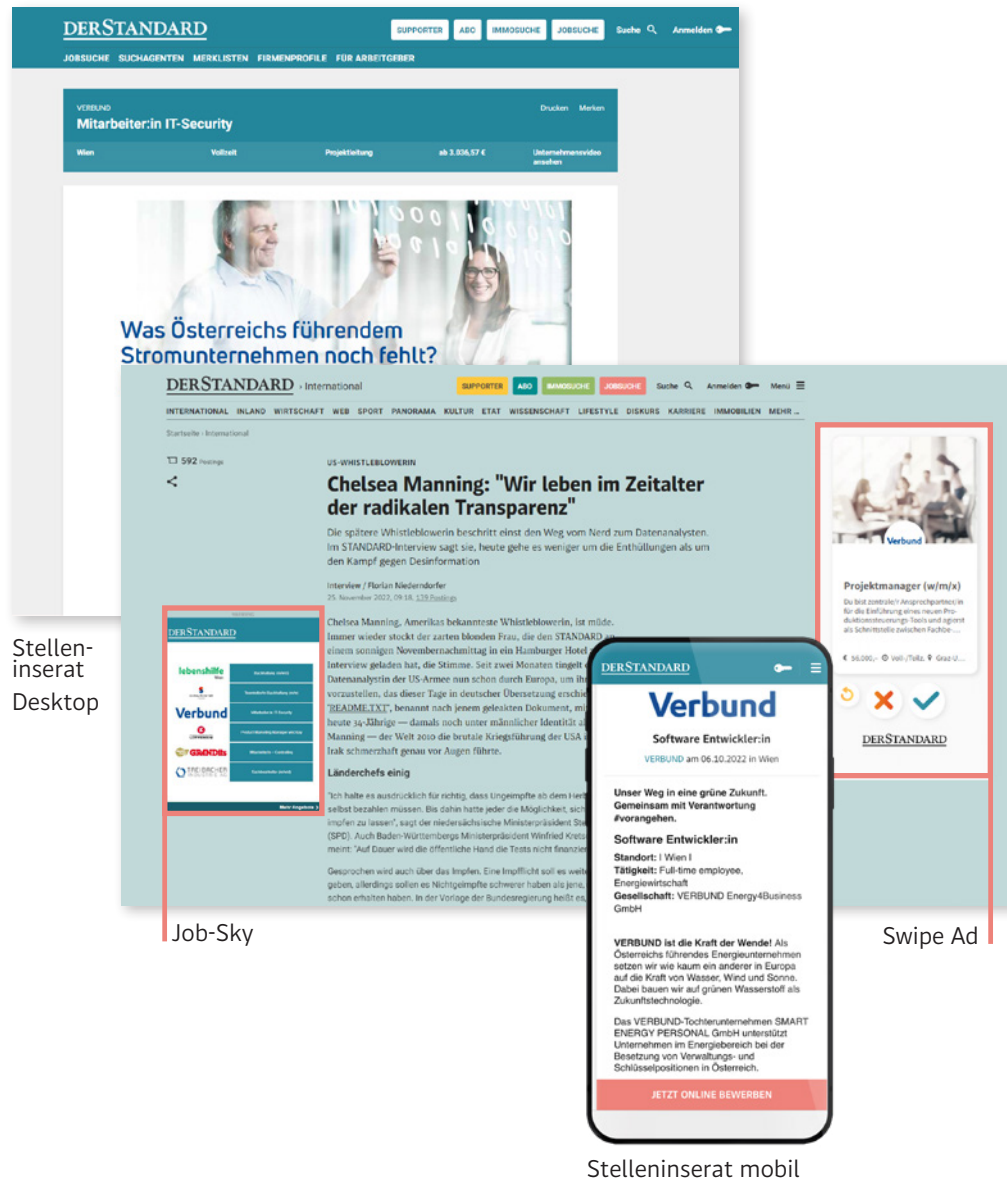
DERSTANDARD SUPPORTER ABO IMMOSUCHE JOBSUCHE Suche Anmelden

JOBSUCHE SUCHAGENTEN MERKLISTEN FIRMENPROFILE FÜR ARBEITGEBER

VERBUND
Mitarbeiter:in IT-Security
Drucken Merken

Wien Vollzeit Projektleitung ab 3.036,57 € Unternehmensvideo ansehen

Was Österreichs führendem Stromunternehmen noch fehlt?

DERSTANDARD › International SUPPORTER ABO IMMOSUCHE JOBSUCHE Suche Anmelden Menü

INTERNATIONAL INLAND WIRTSCHAFT WEB SPORT PANORAMA KULTUR ETAT WISSENSCHAFT LIFESTYLE DISKURS KARRIERE IMMOBILIEN MEHR ...

Startseite › International

592 Postings

US-WHISTLEBLOWERIN

Chelsea Manning: "Wir leben im Zeitalter der radikalen Transparenz"

Die spätere Whistleblowerin beschritt einst den Weg vom Nerd zum Datenanalysten. Im STANDARD-Interview sagt sie, heute gehe es weniger um die Enthüllungen als um den Kampf gegen Desinformation

Interview / Florian Niederndorfer
25. November 2022, 09:18, 139 Postings

Chelsea Manning, Amerikas bekannteste Whistleblowerin, ist müde. Immer wieder stockt der zarten blonden Frau, die den STANDARD an einem sonnigen Novembernachmittag in ein Hamburger Hotel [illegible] Interview geladen hat, die Stimme. Seit zwei Monaten tingelt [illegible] Datenanalystin der US-Armee nun schon durch Europa, um ihr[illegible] vorzustellen, das dieser Tage in deutscher Übersetzung erschie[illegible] "README.TXT", benannt nach jenem geleakten Dokument, mi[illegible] heute 34-Jährige — damals noch unter männlicher Identität al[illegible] Manning — der Welt 2010 die brutale Kriegsführung der USA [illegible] Irak schmerzhaft genau vor Augen führte.

Länderchefs einig

"Ich halte es ausdrücklich für richtig, dass Ungeimpfte ab dem Herb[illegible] selbst bezahlen müssen. Bis dahin hatte jeder die Möglichkeit, sich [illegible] impfen zu lassen", sagt der niedersächsische Ministerpräsident Ste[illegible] (SPD). Auch Baden-Württembergs Ministerpräsident Winfried Krets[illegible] meint: "Auf Dauer wird die öffentliche Hand die Tests nicht finanzier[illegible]

Gesprochen wird auch über das Impfen. Eine Impfpflicht soll es weite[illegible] geben, allerdings sollen es Nichtgeimpfte schwerer haben als jene, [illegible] schon erhalten haben. In der Vorlage der Bundesregierung heißt es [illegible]

DERSTANDARD
lebenshilfe Wien
Verbund
GRANDIts
TREIBACHER
Mehr Angebote

Stelleninserat Desktop

Job-Sky

Verbund
Projektmanager (w/m/x)
Du bist zentrale/r Ansprechpartner:in für die Einführung eines neuen Produktionssteuerungs-Tools und agierst als Schnittstelle zwischen Fachbe-...
€ 56.000,- Voll-/Teilz. Graz-U...
DERSTANDARD

Swipe Ad

DERSTANDARD
Verbund
Software Entwickler:in
VERBUND am 06.10.2022 in Wien

Unser Weg in eine grüne Zukunft. Gemeinsam mit Verantwortung #vorangehen.

Software Entwickler:in

Standort: I Wien I
Tätigkeit: Full-time employee, Energiewirtschaft
Gesellschaft: VERBUND Energy4Business GmbH

VERBUND ist die Kraft der Wende! Als Österreichs führendes Energieunternehmen setzen wir wie kaum ein anderer in Europa auf die Kraft von Wasser, Wind und Sonne. Dabei bauen wir auf grünen Wasserstoff als Zukunftstechnologie.

Das VERBUND-Tochterunternehmen SMART ENERGY PERSONAL GmbH unterstützt Unternehmen im Energiebereich bei der Besetzung von Verwaltungs- und Schlüsselpositionen in Österreich.

JETZT ONLINE BEWERBEN

Stelleninserat mobil